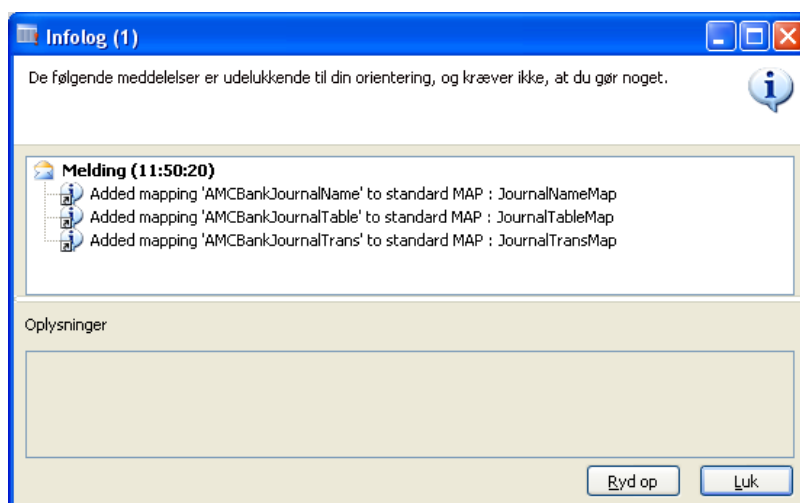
Infolog (1)

De følgende meddelelser er udelukkende til din orientering, og kræver ikke, at du gør noget.

Melding (11:50:20)
Added mapping 'AMCBankJournalName' to standard MAP : JournalNameMap
Added mapping 'AMCBankJournalTable' to standard MAP : JournalTableMap
Added mapping 'AMCBankJournalTrans' to standard MAP : JournalTransMap

Oplysninger

Ryd op
Luk